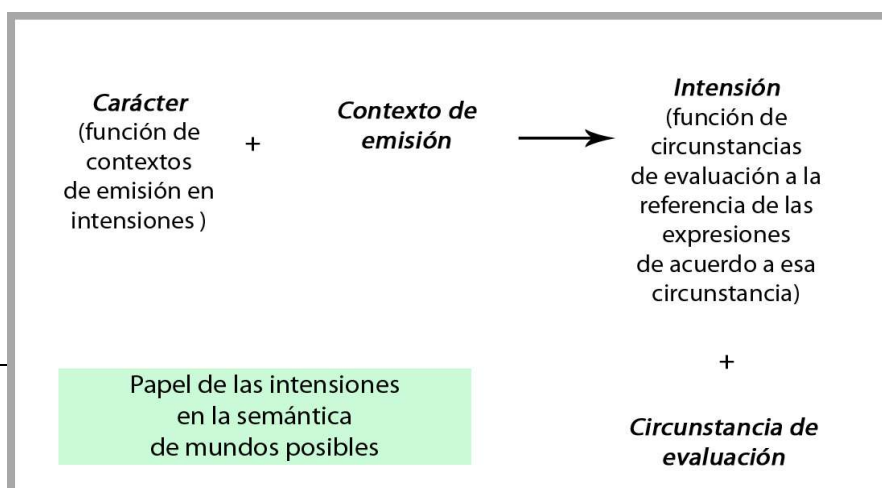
*Carácter* (función de contextos de emisión en intensiones )

+

*Contexto de emisión*

*Intensión* (función de circunstancias de evaluación a la referencia de las expresiones de acuerdo a esa circunstancia)

+

*Circunstancia de evaluación*

Papel de las intensiones en la semántica de mundos posibles